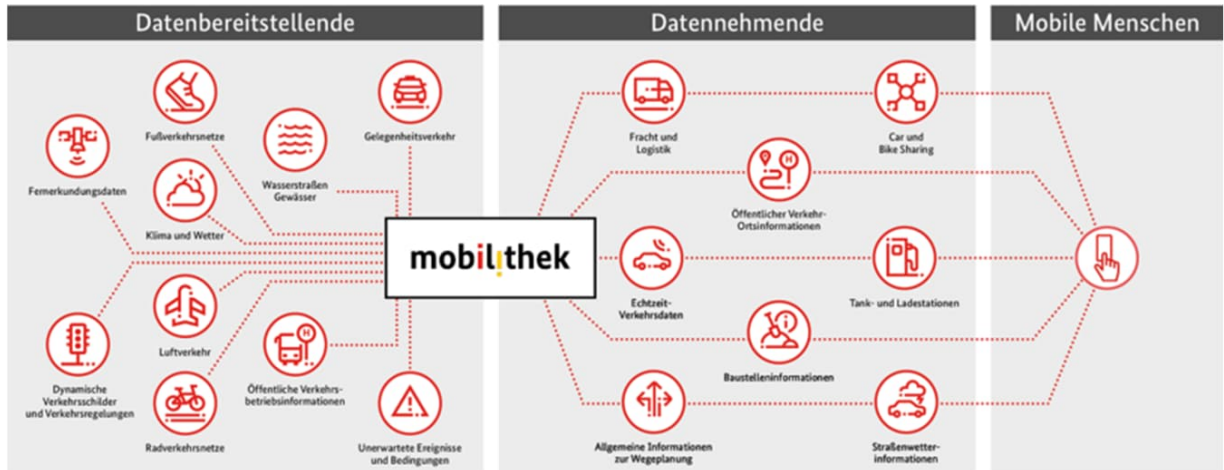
Datenbereitstellende

Datennehmende

Mobile Menschen

Fußverkehrsnetze

Gelegenheitsverkehr

Fernerkundungsdaten

Wasserstraßen Gewässer

Klima und Wetter

mobilithek

Luftverkehr

Dynamische Verkehrsschilder und Verkehrsregelungen

Öffentliche Verkehrsbetriebsinformationen

Radverkehrsnetze

Unerwartete Ereignisse und Bedingungen

Fracht und Logistik

Car und Bike Sharing

Öffentlicher Verkehr-Ortsinformationen

Echtzeit-Verkehrsdaten

Tank- und Ladestationen

Baustelleninformationen

Allgemeine Informationen zur Wegeplanung

Straßenwetterinformationen